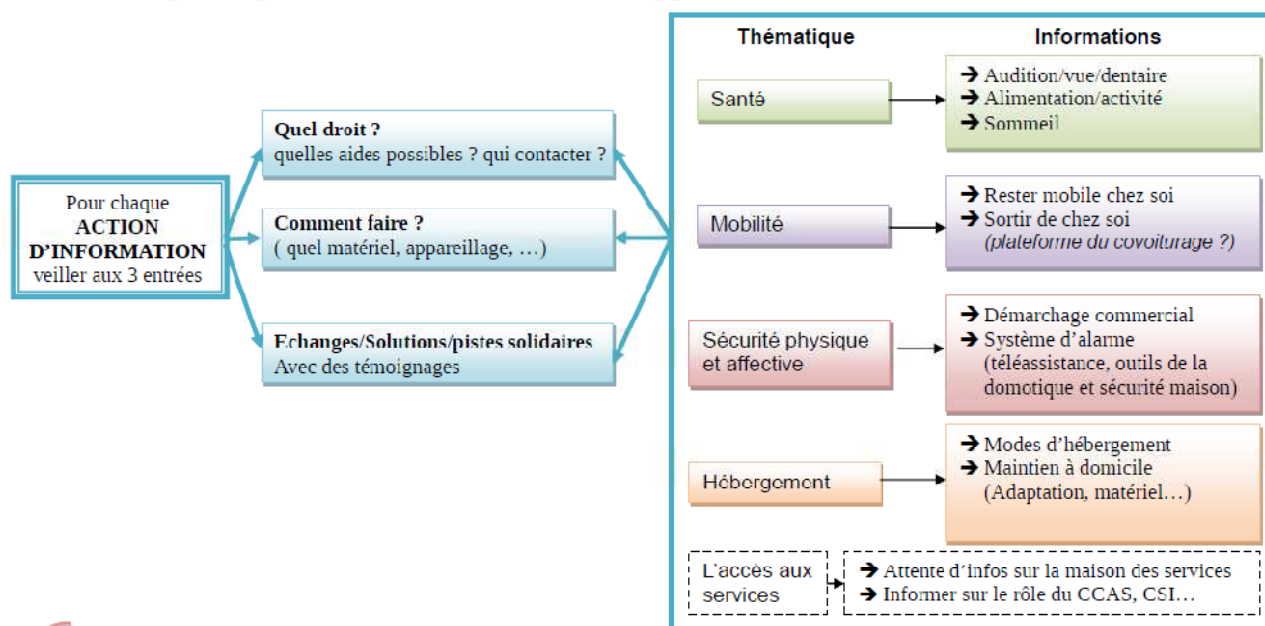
Pour chaque
ACTION
D'INFORMATION
veiller aux 3 entrées

Quel droit ?
quelles aides possibles ? qui contacter ?

Comment faire ?
( quel matériel, appareillage, …)

Echanges/Solutions/pistes solidaires
Avec des témoignages

Thématique

Informations

Santé

→ Audition/vue/dentaire
→ Alimentation/activité
→ Sommeil

Mobilité

→ Rester mobile chez soi
→ Sortir de chez soi
(plateforme du covoiturage ?)

Sécurité physique et affective

→ Démarchage commercial
→ Système d'alarme (téléassistance, outils de la domotique et sécurité maison)

Hébergement

→ Modes d'hébergement
→ Maintien à domicile (Adaptation, matériel…)

L'accès aux services

→ Attente d'infos sur la maison des services
→ Informer sur le rôle du CCAS, CSI…